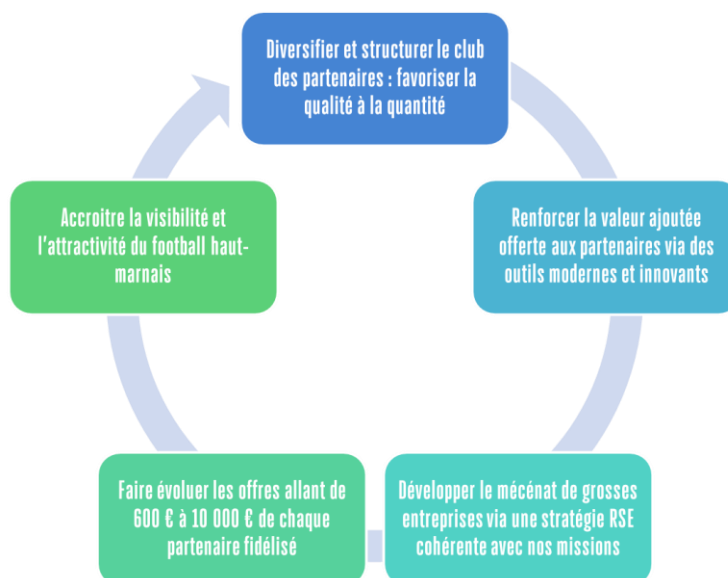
Diversifier et structurer le club des partenaires : favoriser la qualité à la quantité

Renforcer la valeur ajoutée offerte aux partenaires via des outils modernes et innovants

Développer le mécénat de grosses entreprises via une stratégie RSE cohérente avec nos missions

Faire évoluer les offres allant de 600 € à 10 000 € de chaque partenaire fidélisé

Accroitre la visibilité et l'attractivité du football haut-marnais